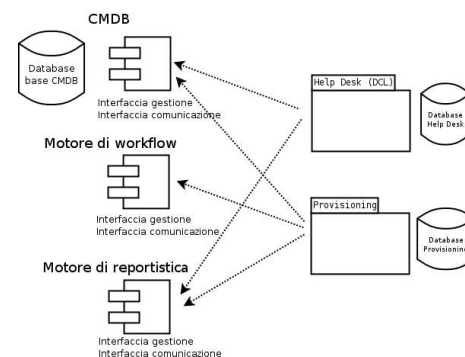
CMDB

Database base CMDB

Interfaccia gestione
Interfaccia comunicazione

Help Desk (DCL)

Database Help Desk

Motore di workflow

Interfaccia gestione
Interfaccia comunicazione

Provisioning

Database Provisioning

Motore di reportistica

Interfaccia gestione
Interfaccia comunicazione